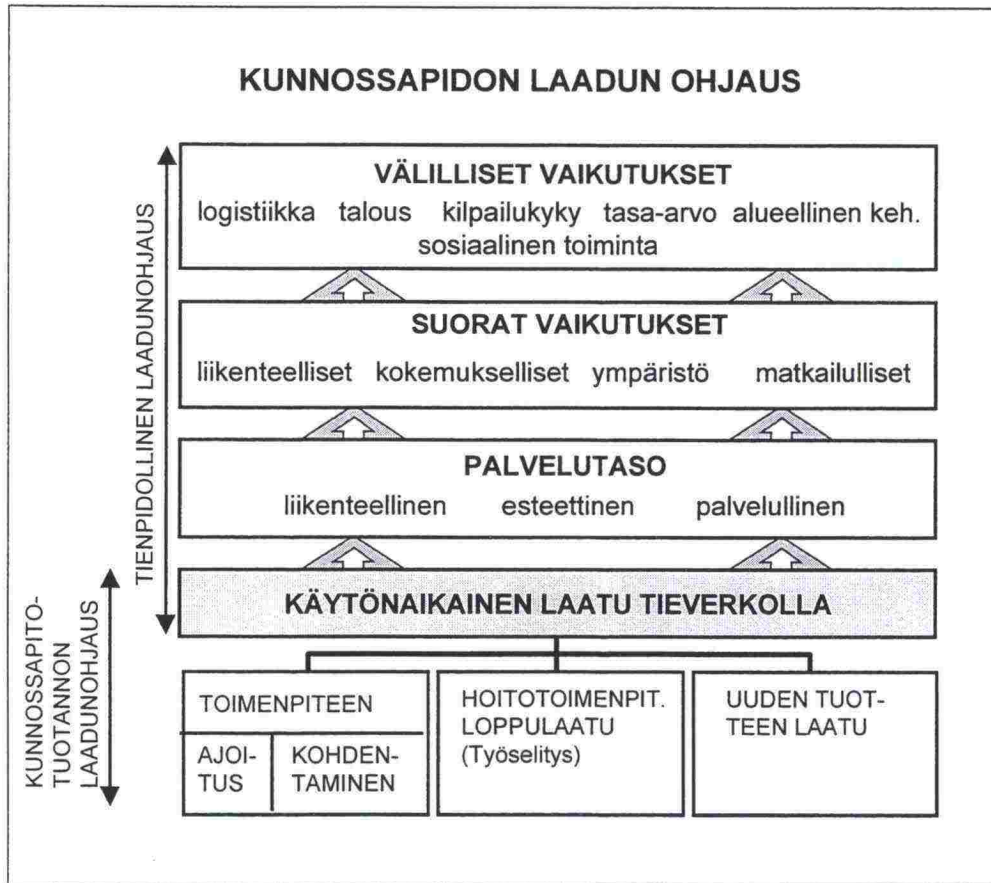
KUNNOSSAPIDON LAADUN OHJAUS

VÄLILLISET VAIKUTUKSET
logistiikka talous kilpailukyky tasa-arvo alueellinen keh. sosiaalinen toiminta

SUORAT VAIKUTUKSET
liikenteelliset kokemukselliset ympäristö matkailulliset

PALVELUTASO
liikenteellinen esteettinen palvelullinen

KÄYTÖNAIKAINEN LAATU TIEVERKOLLA

TIENPIDOLLINEN LAADUNOHJAUS

KUNNOSSAPITO-TUOTANNON LAADUNOHJAUS

TOIMENPITEEN
AJOITUS
KOHDENTAMINEN

HOITOTOIMENPIT. LOPPULAATU (Työselitys)

UUDEN TUOTTEEN LAATU